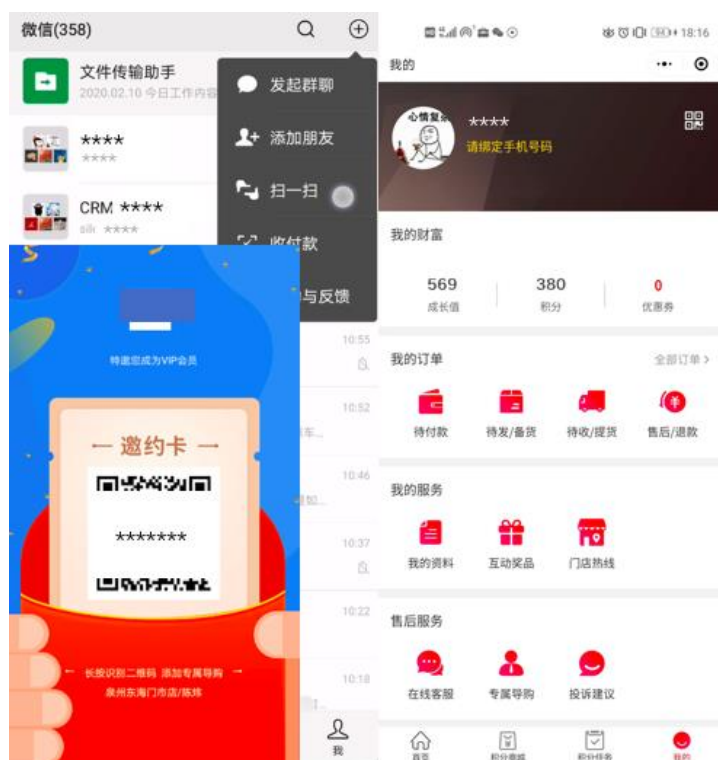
微信(358)

文件传输助手
2020.02.10 今日工作内容

****
****

CRM ****
**** ****

发起群聊
添加朋友
扫一扫
收付款
与反馈

10:55
10:52
10:46
10:37
10:22
10:18

我

特邀您成为VIP会员

— 邀约卡 —

*******

长按识别二维码 添加专属导购
泉州东海门市店/陈炜

18:16

我的

心情复杂
****
请绑定手机号码

我的财富

| 569 | 380 | 0 |
|---|---|---|
| 成长值 | 积分 | 优惠券 |

我的订单
全部订单 >
待付款 待发/备货 待收/提货 售后/退款

我的服务
我的资料 互动奖品 门店热线

售后服务
在线客服 专属导购 投诉建议

首页 积分商城 积分任务 我的